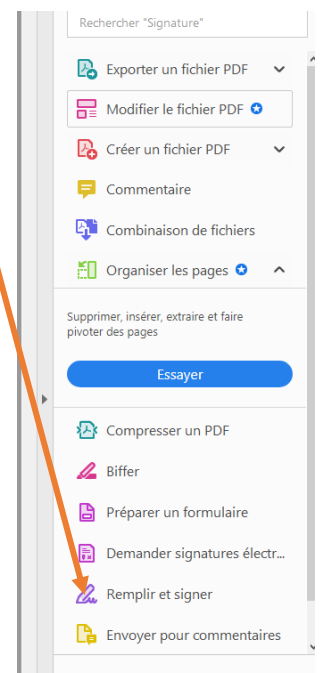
Rechercher "Signature"

Exporter un fichier PDF

Modifier le fichier PDF

Créer un fichier PDF

Commentaire

Combinaison de fichiers

Organiser les pages

Supprimer, insérer, extraire et faire pivoter des pages

Essayer

Compresser un PDF

Biffer

Préparer un formulaire

Demander signatures électr...

Remplir et signer

Envoyer pour commentaires